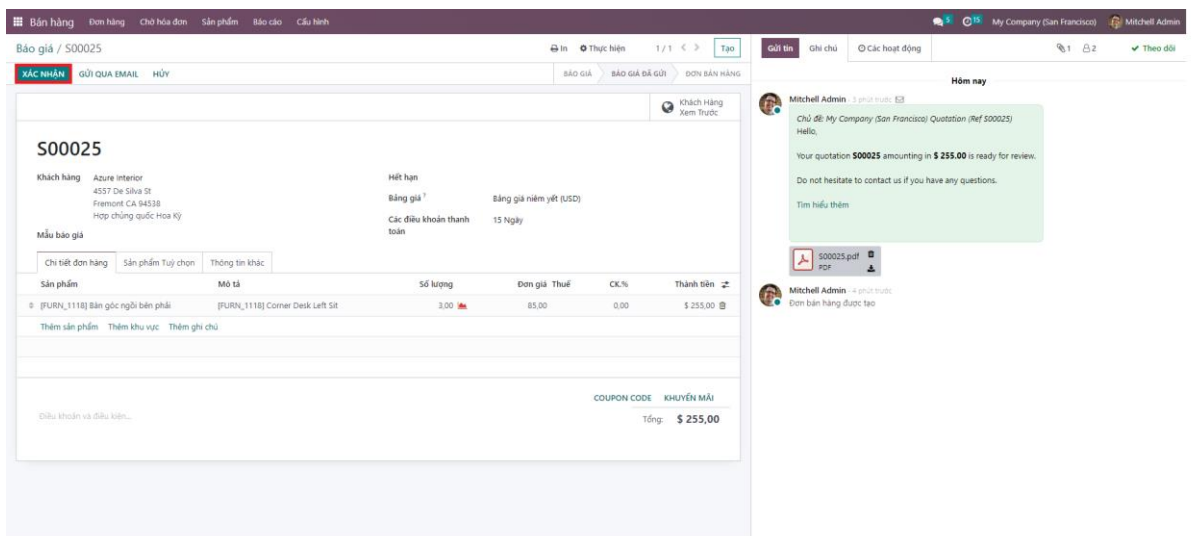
Bán hàng Đơn hàng Chờ hóa đơn Sản phẩm Báo cáo Cấu hình

5 15 My Company (San Francisco) Mitchell Admin

Báo giá / S00025

In Thực hiện 1 / 1 < > Tạo

Gửi tin Ghi chú Các hoạt động 1 2 Theo dõi

XÁC NHẬN GỬI QUA EMAIL HỦY

BÁO GIÁ BÁO GIÁ ĐÃ GỬI ĐƠN BÁN HÀNG

Khách Hàng Xem Trước

S00025

Khách hàng Azure Interior 4557 De Silva St Fremont CA 94538 Hợp chủng quốc Hoa Kỳ

Mẫu báo giá

Hết hạn

Bảng giá ? Bảng giá niêm yết (USD)

Các điều khoản thanh toán 15 Ngày

Chi tiết đơn hàng Sản phẩm Tuỳ chọn Thông tin khác

| Sản phẩm | Mô tả | Số lượng | Đơn giá | Thuế | CK.% | Thành tiền |
|---|---|---|---|---|---|---|
| [FURN_1118] Bàn góc ngồi bên phải | [FURN_1118] Corner Desk Left Sit | 3,00 | 85,00 | | 0,00 | $ 255,00 |

Thêm sản phẩm Thêm khu vực Thêm ghi chú

COUPON CODE KHUYẾN MÃI

Điều khoản và điều kiện...

Tổng: $ 255,00

Hôm nay

Mitchell Admin - 3 phút trước

Chủ đề: My Company (San Francisco) Quotation (Ref S00025)
Hello,

Your quotation S00025 amounting in $ 255.00 is ready for review.

Do not hesitate to contact us if you have any questions.

Tìm hiểu thêm

S00025.pdf
PDF

Mitchell Admin - 4 phút trước
Đơn bán hàng được tạo